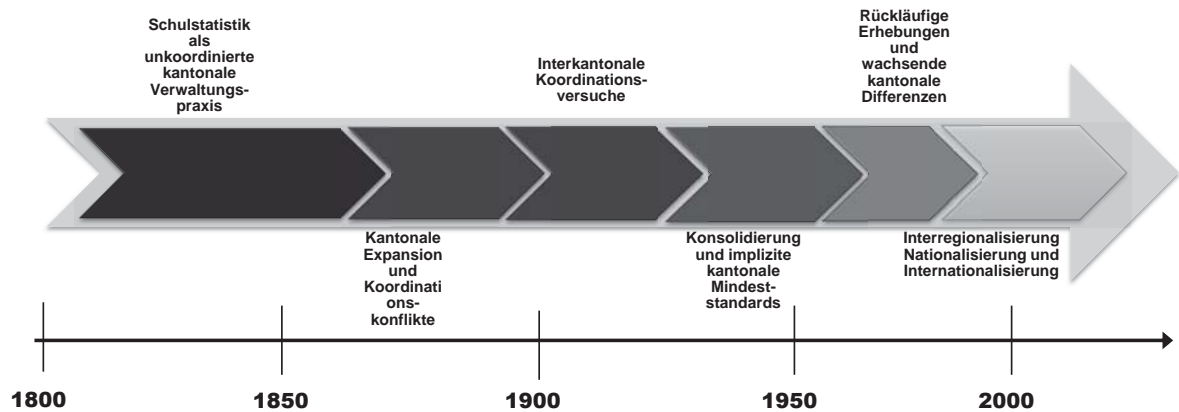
Schulstatistik als unkoordinierte kantonale Verwaltungspraxis

Interkantonale Koordinationsversuche

Rückläufige Erhebungen und wachsende kantonale Differenzen

Kantonale Expansion und Koordinationskonflikte

Konsolidierung und implizite kantonale Mindeststandards

Interregionalisierung Nationalisierung und Internationalisierung

1800

1850

1900

1950

2000